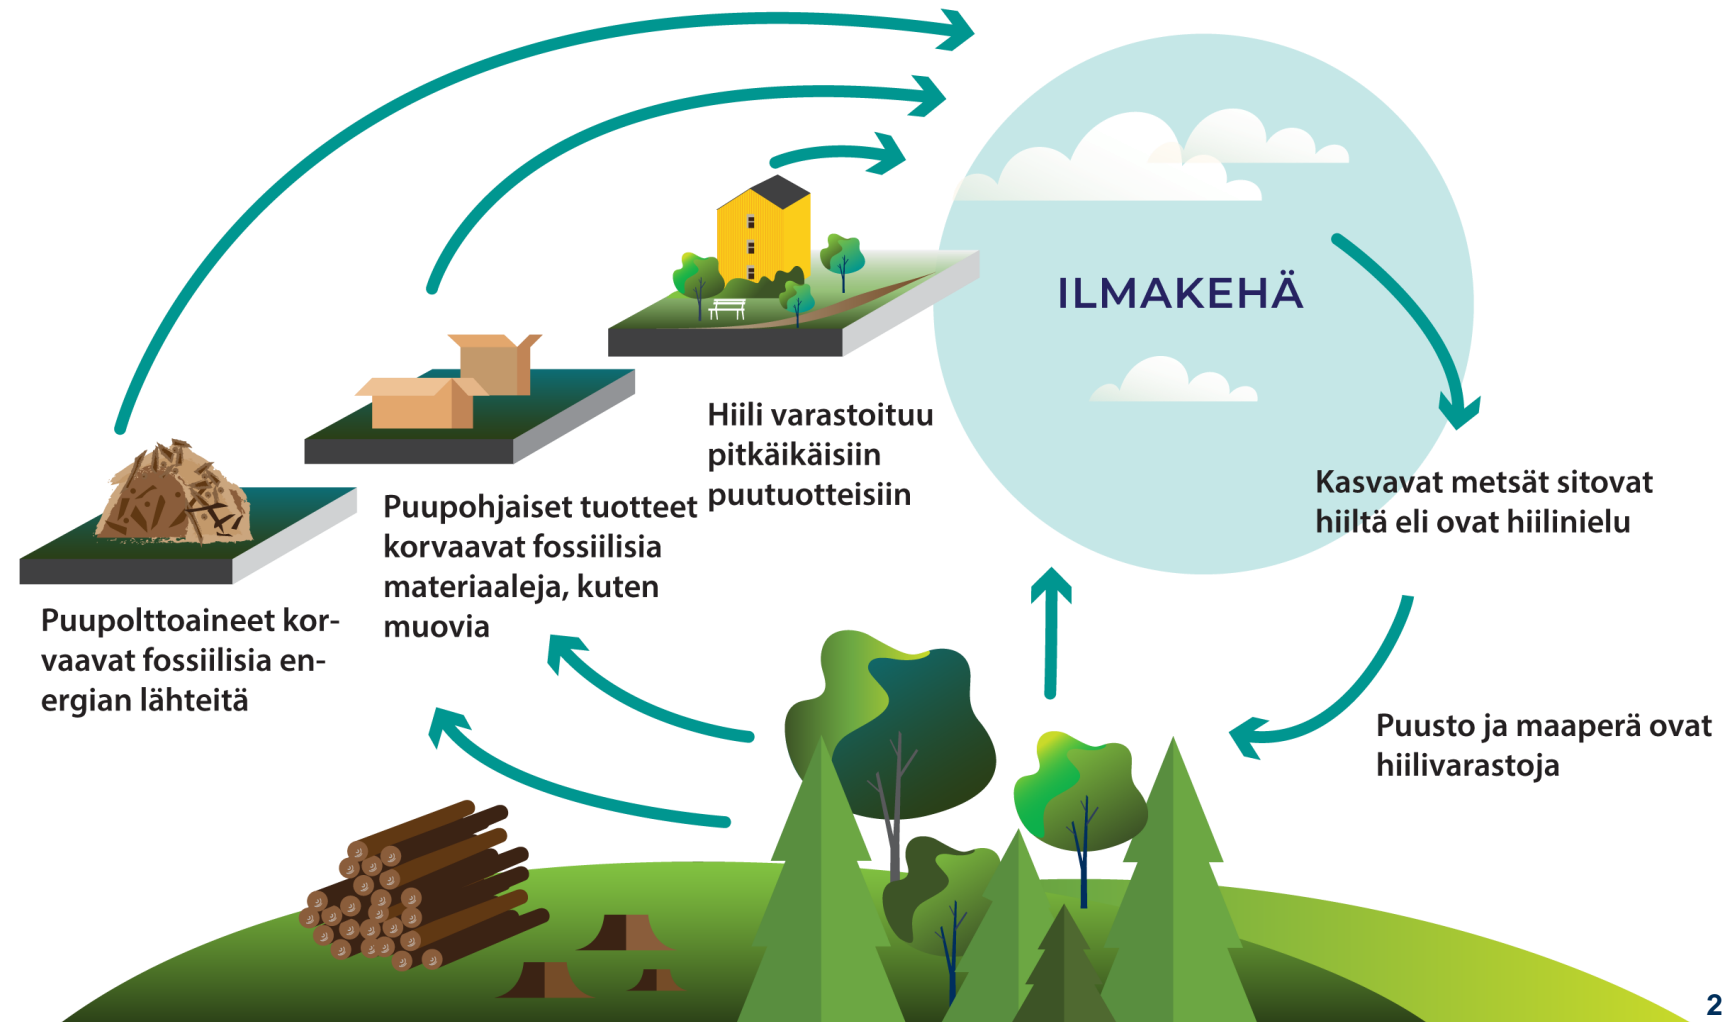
ILMAKEHÄ

Hiili varastoituu pitkäikäisiin puutuotteisiin

Puupohjaiset tuotteet korvaavat fossiilisia materiaaleja, kuten muovia

Puupolttoaineet korvaavat fossiilisia energian lähteitä

Kasvavat metsät sitovat hiiltä eli ovat hiilinielu

Puusto ja maaperä ovat hiilivarastoja

2